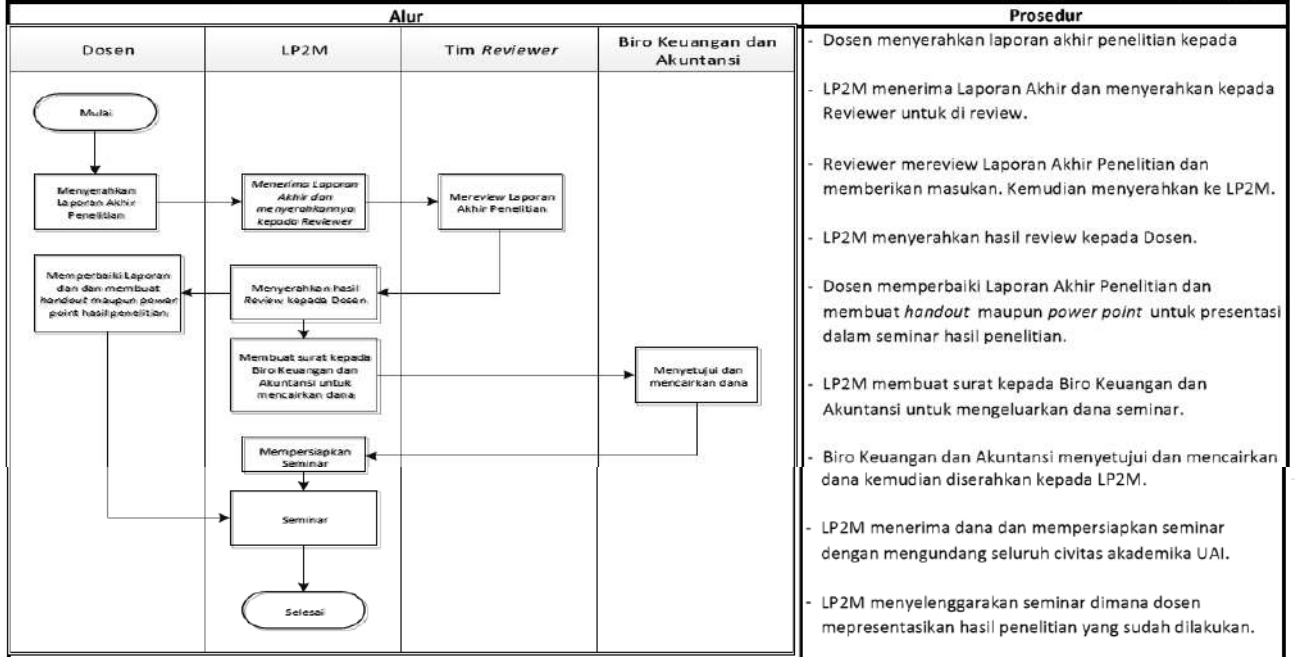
| Alur | Prosedur |
|---|---|
| | |

Alur

Dosen | LP2M | Tim *Reviewer* | Biro Keuangan dan Akuntansi

Mulai

Menyerahkan Laporan Akhir Penelitian

*Menerima Laporan Akhir dan menyerahkannya kepada Reviewer*

Mereview Laporan Akhir Penelitian

Memperbaiki Laporan dan dan membuat *handout maupun power* point hasil penelitian

Menyerahkan hasil *Review* kepada Dosen

Membuat surat kepada Biro Keuangan dan Akuntansi untuk mencairkan dana

Menyetujui dan mencairkan dana

Mempersiapkan Seminar

Seminar

Selesai

Prosedur

- Dosen menyerahkan laporan akhir penelitian kepada

- LP2M menerima Laporan Akhir dan menyerahkan kepada Reviewer untuk di review.

- Reviewer mereview Laporan Akhir Penelitian dan memberikan masukan. Kemudian menyerahkan ke LP2M.

- LP2M menyerahkan hasil review kepada Dosen.

- Dosen memperbaiki Laporan Akhir Penelitian dan membuat *handout* maupun *power point* untuk presentasi dalam seminar hasil penelitian.

- LP2M membuat surat kepada Biro Keuangan dan Akuntansi untuk mengeluarkan dana seminar.

- Biro Keuangan dan Akuntansi menyetujui dan mencairkan dana kemudian diserahkan kepada LP2M.

- LP2M menerima dana dan mempersiapkan seminar dengan mengundang seluruh civitas akademika UAI.

- LP2M menyelenggarakan seminar dimana dosen mepresentasikan hasil penelitian yang sudah dilakukan.